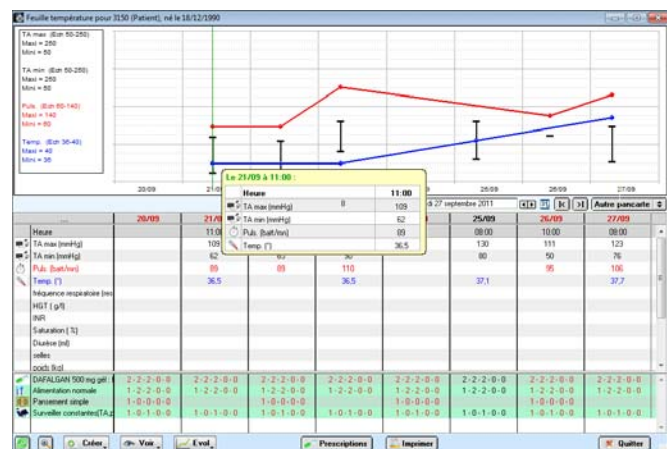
Feuille température pour 3150 (Patient), né le 18/12/1990

TA max (Ech 50-250)
Maxi = 250
Mini = 50

TA min (Ech 50-250)
Maxi = 250
Mini = 50

Puls. (Ech 60-140)
Maxi = 140
Mini = 60

Temp. (Ech 36-40)
Maxi = 40
Mini = 36

20/09 21/09 25/09 26/09 27/09

Le 21/09 à 11:00 :

| Heure | 11:00 |
|---|---|
| TA max (mmHg) | 109 |
| TA min (mmHg) | 62 |
| Puls. (batt/mn) | 89 |
| Temp. (°) | 36,5 |

di 27 septembre 2011 Autre pancarte

| ... | 20/09 | 21/09 | | | | 25/09 | 26/09 | 27/09 |
|---|---|---|---|---|---|---|---|---|
| Heure | | 11:00 | | | | 08:00 | 10:00 | 08:00 |
| TA max (mmHg) | | 109 | | | | 130 | 111 | 123 |
| TA min (mmHg) | | 62 | 63 | 50 | | 80 | 50 | 76 |
| Puls. (batt/mn) | | 89 | 89 | 110 | | | 95 | 106 |
| Temp. (°) | | 36,5 | | 36,5 | | 37,1 | | 37,7 |
| fréquence respiratoire (mo | | | | | | | | |
| HGT (g/l) | | | | | | | | |
| INR | | | | | | | | |
| Saturation (%) | | | | | | | | |
| Diurèse (ml) | | | | | | | | |
| selles | | | | | | | | |
| poids (kg) | | | | | | | | |
| DAFALGAN 500 mg gél | 2-2-2-0-0 | 2-2-2-0-0 | 2-2-2-0-0 | 2-2-2-0-0 | 2-2-2-0-0 | 2-2-2-0-0 | 2-2-2-0-0 | 2-2-2-0-0 |
| Alimentation normale | 1-2-2-0-0 | 1-2-2-0-0 | 1-2-2-0-0 | 1-2-2-0-0 | 1-2-2-0-0 | 1-2-2-0-0 | 1-2-2-0-0 | 1-2-2-0-0 |
| Pansement simple | 1-0-0-0-0 | | 1-0-0-0-0 | | 1-0-0-0-0 | | 1-0-0-0-0 | |
| Surveiller constantes(TA,p | 1-0-1-0-0 | 1-0-1-0-0 | 1-0-1-0-0 | 1-0-1-0-0 | 1-0-1-0-0 | 1-0-1-0-0 | 1-0-1-0-0 | 1-0-1-0-0 |

Créer Voir Evol Prescriptions Imprimer Quitter